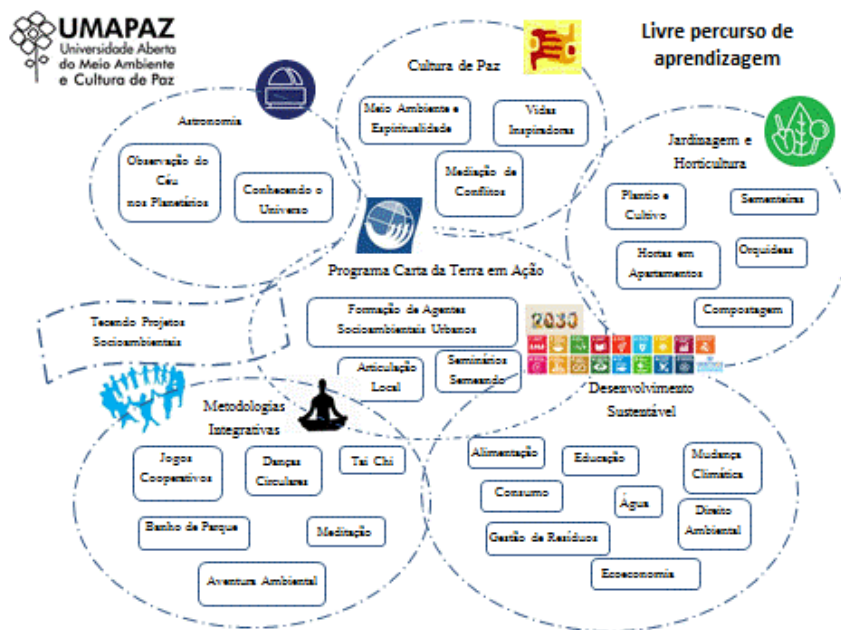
UMAPAZ
Universidade Aberta do Meio Ambiente e Cultura de Paz

Livre percurso de aprendizagem

Cultura de Paz

Meio Ambiente e Espiritualidade

Vidas Inspiradoras

Mediação de Conflitos

Astronomia

Observação do Céu nos Planetários

Conhecendo o Universo

Jardinagem e Horticultura

Plantio e Cultivo

Sementeiras

Hortas em Apartamentos

Orquídeas

Compostagem

Programa Carta da Terra em Ação

Formação de Agentes Socioambientais Urbanos

Articulação Local

Seminários Semeando

Tecendo Projetos Socioambientais

2030

Desenvolvimento Sustentável

Alimentação

Educação

Mudança Climática

Consumo

Água

Direito Ambiental

Gestão de Resíduos

Ecoeconomia

Metodologias Integrativas

Jogos Cooperativos

Danças Circulares

Tai Chi

Banho de Parque

Meditação

Aventura Ambiental